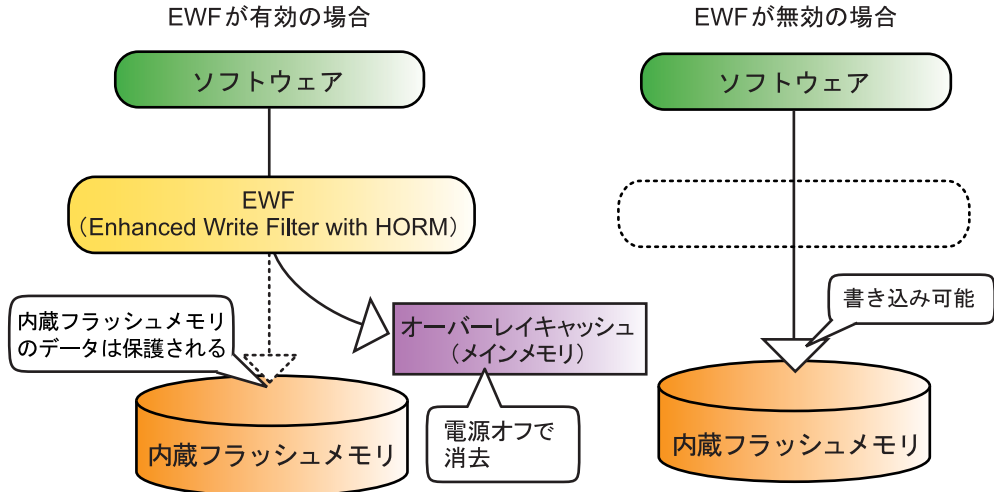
EWFが有効の場合

ソフトウェア

EWF
（Enhanced Write Filter with HORM）

内蔵フラッシュメモリのデータは保護される

オーバーレイキャッシュ
（メインメモリ）

電源オフで消去

内蔵フラッシュメモリ

EWFが無効の場合

ソフトウェア

書き込み可能

内蔵フラッシュメモリ